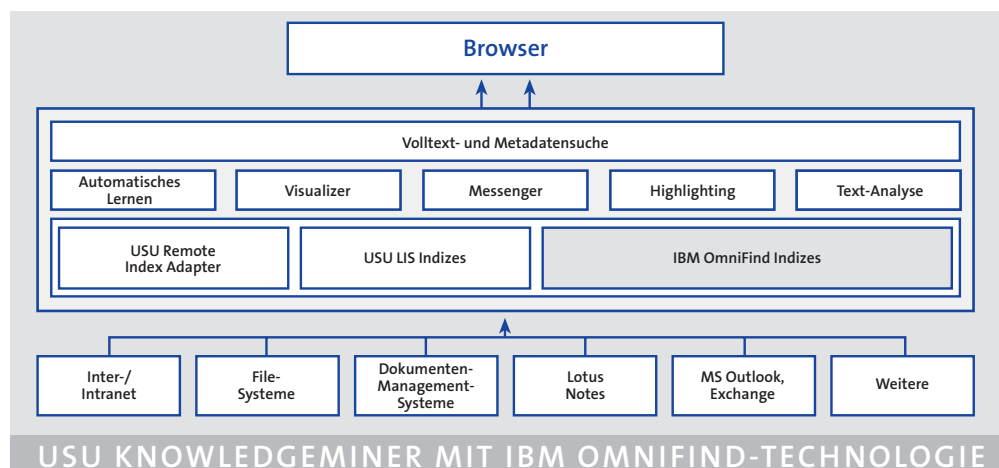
Browser

Volltext- und Metadatensuche

Automatisches Lernen

Visualizer

Messenger

Highlighting

Text-Analyse

USU Remote Index Adapter

USU LIS Indizes

IBM OmniFind Indizes

Inter-/ Intranet

File-Systeme

Dokumenten-Management-Systeme

Lotus Notes

MS Outlook, Exchange

Weitere

USU KNOWLEDGEMINER MIT IBM OMNIFIND-TECHNOLOGIE